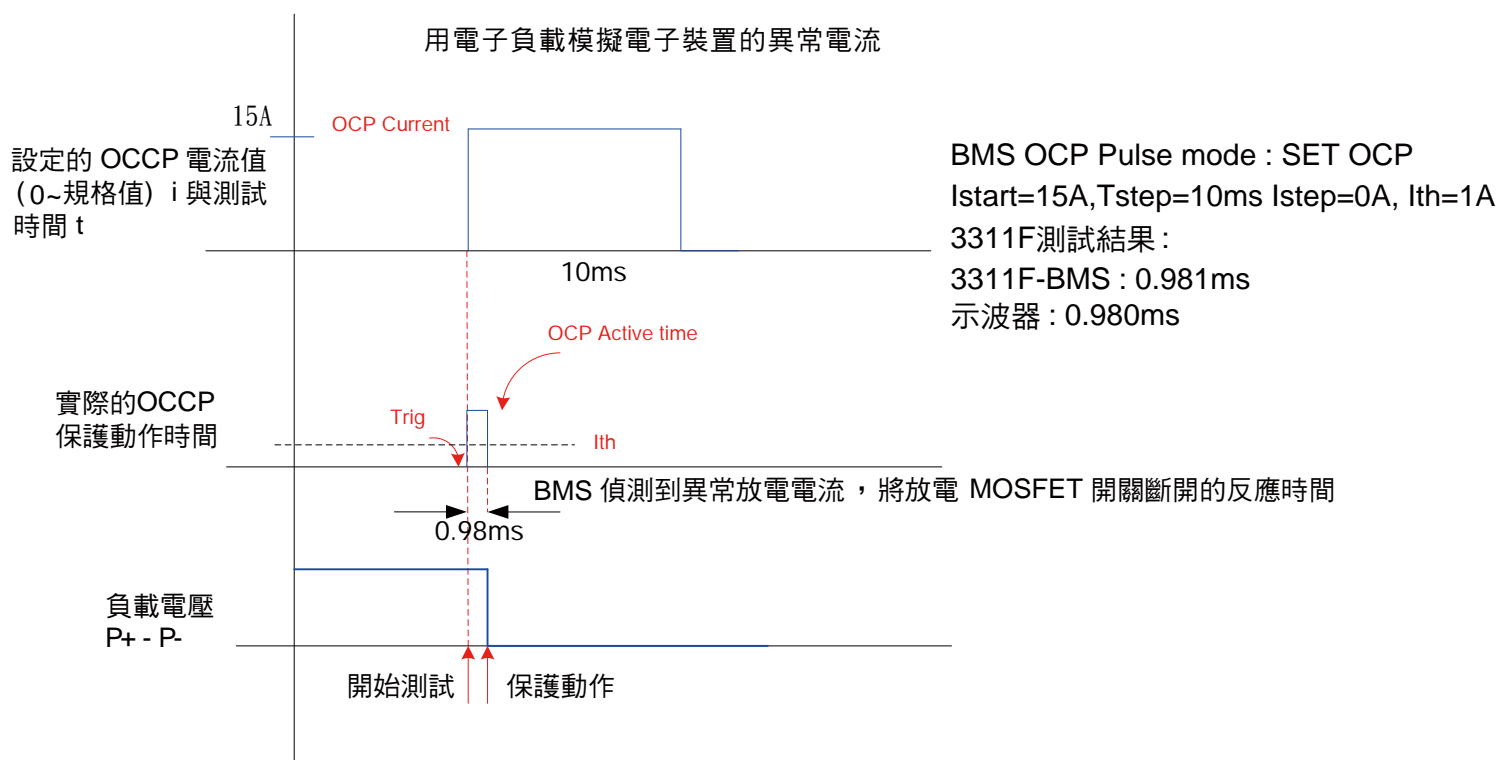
用電子負載模擬電子裝置的異常電流

15A

OCP Current

設定的 OCCP 電流值（0~規格值）i 與測試時間 t

BMS OCP Pulse mode : SET OCP
Istart=15A,Tstep=10ms Istep=0A, Ith=1A
3311F測試結果 :
3311F-BMS : 0.981ms
示波器 : 0.980ms

10ms

OCP Active time

實際的OCCP 保護動作時間

Trig

Ith

BMS 偵測到異常放電電流，將放電 MOSFET 開關斷開的反應時間

0.98ms

負載電壓
P+ - P-

開始測試

保護動作